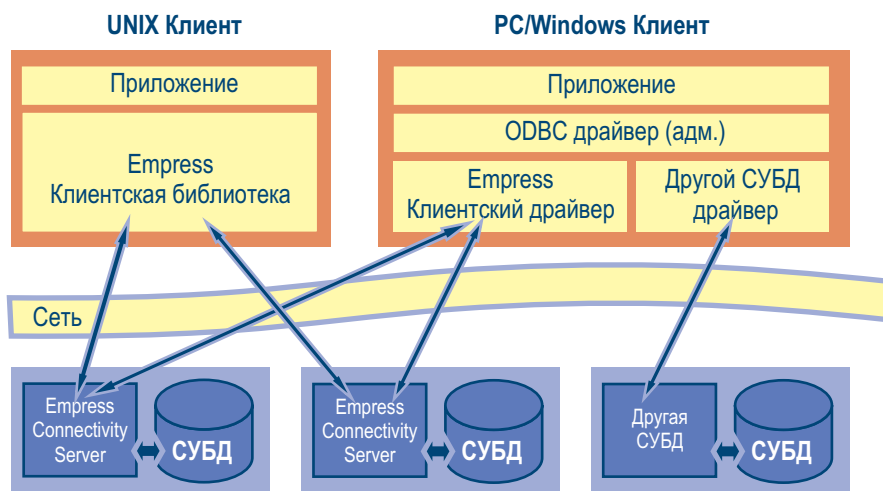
UNIX Клиент

PC/Windows Клиент

Приложение

Empress
Клиентская библиотека

Приложение

ODBC драйвер (адм.)

Empress
Клиентский драйвер

Другой СУБД
драйвер

Сеть

Empress
Connectivity
Server

СУБД

Empress
Connectivity
Server

СУБД

Другая
СУБД

СУБД